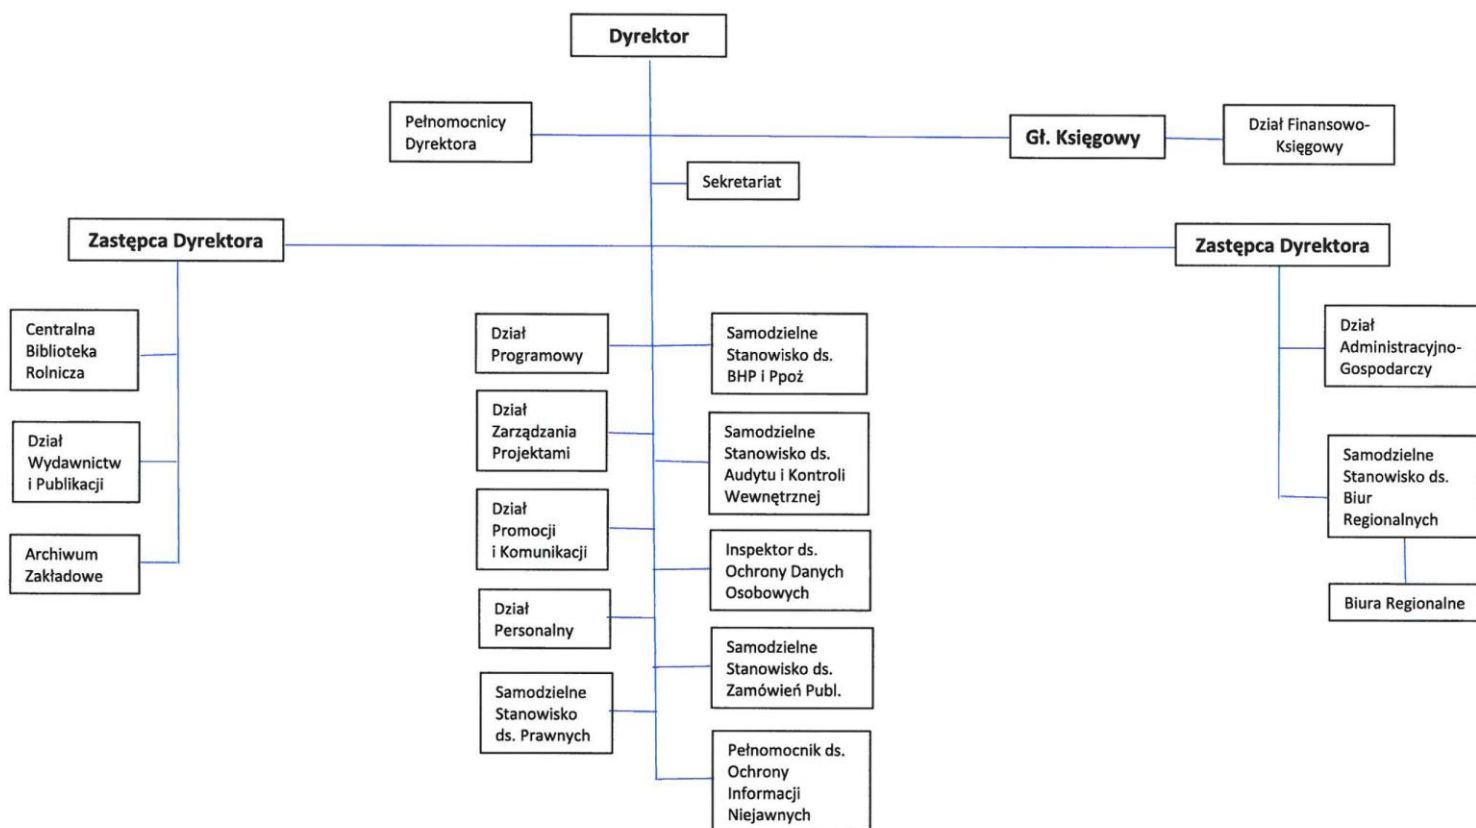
Dyrektor

Pełnomocnicy Dyrektora

Gł. Księgowy

Dział Finansowo-Księgowy

Sekretariat

Zastępca Dyrektora

Zastępca Dyrektora

Centralna Biblioteka Rolnicza

Dział Wydawnictw i Publikacji

Archiwum Zakładowe

Dział Programowy

Samodzielne Stanowisko ds. BHP i Ppoż

Dział Zarządzania Projektami

Samodzielne Stanowisko ds. Audytu i Kontroli Wewnętrznej

Dział Promocji i Komunikacji

Inspektor ds. Ochrony Danych Osobowych

Dział Personalny

Samodzielne Stanowisko ds. Zamówień Publ.

Samodzielne Stanowisko ds. Prawnych

Pełnomocnik ds. Ochrony Informacji Niejawnych

Dział Administracyjno-Gospodarczy

Samodzielne Stanowisko ds. Biur Regionalnych

Biura Regionalne